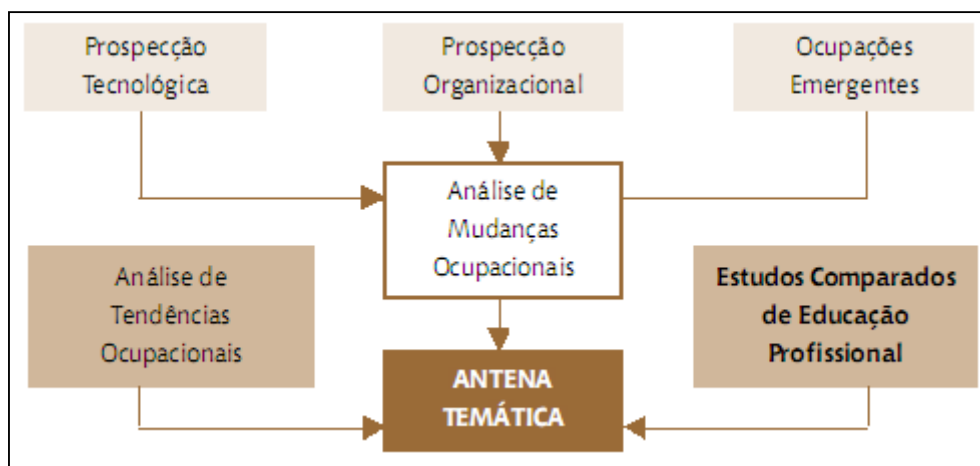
Prospecção Tecnológica

Prospecção Organizacional

Ocupações Emergentes

Análise de Mudanças Ocupacionais

Análise de Tendências Ocupacionais

Estudos Comparados de Educação Profissional

ANTENA TEMÁTICA